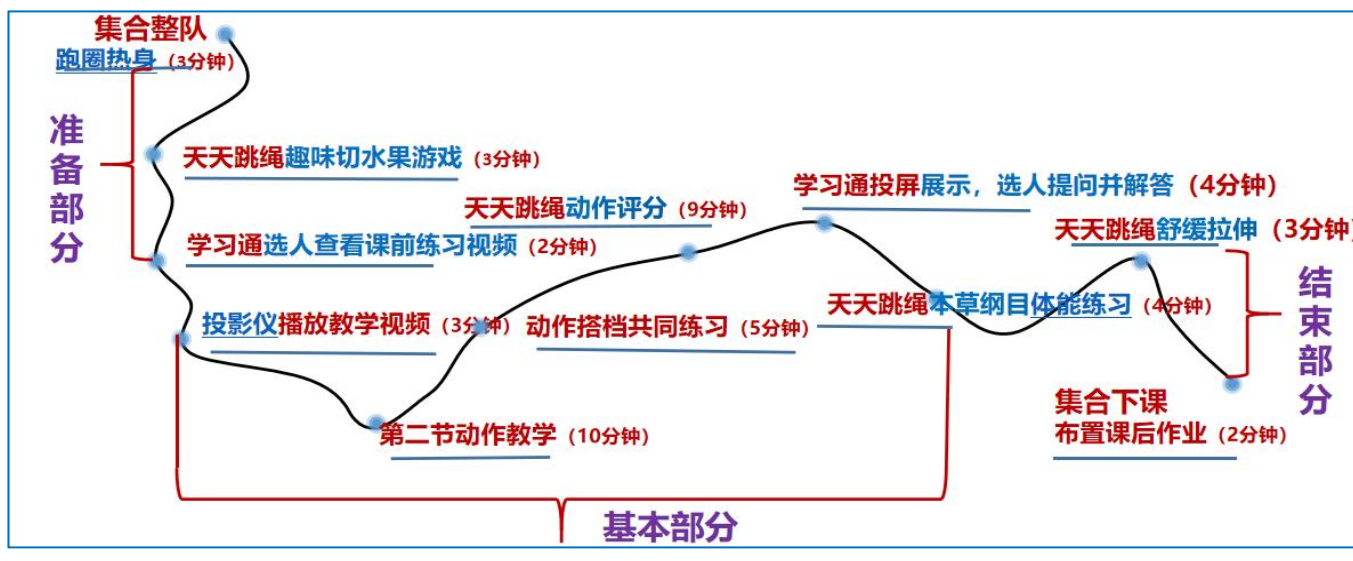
集合整队
跑圈热身（3分钟）

准备部分

天天跳绳趣味切水果游戏（3分钟）

学习通选人查看课前练习视频（2分钟）

投影仪播放教学视频（3分钟）

第二节动作教学（10分钟）

动作搭档共同练习（5分钟）

天天跳绳动作评分（9分钟）

学习通投屏展示，选人提问并解答（4分钟）

天天跳绳本草纲目体能练习（4分钟）

天天跳绳舒缓拉伸（3分钟）

结束部分

集合下课
布置课后作业（2分钟）

基本部分